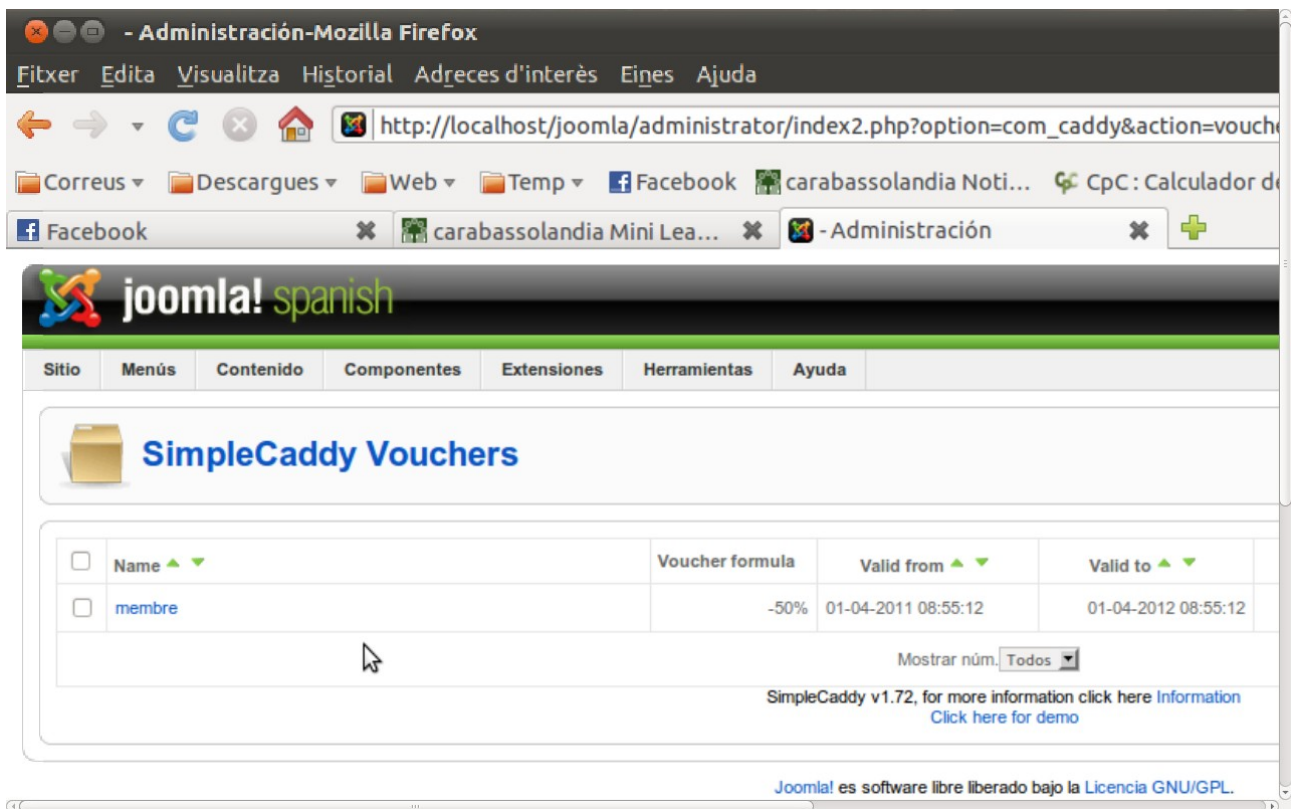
- Administración-Mozilla Firefox

Fitxer Edita Visualitza Historial Adreces d'interès Eines Ajuda

http://localhost/joomla/administrator/index2.php?option=com_caddy&action=vouche

Correus Descargues Web Temp Facebook carabassolandia Noti... CpC : Calculador de

Facebook | carabassolandia Mini Lea... | - Administración

joomla! spanish

Sitio | Menús | Contenido | Componentes | Extensiones | Herramientas | Ayuda

SimpleCaddy Vouchers

| | Name | Voucher formula | Valid from | Valid to |
|---|---|---|---|---|
| | membre | -50% | 01-04-2011 08:55:12 | 01-04-2012 08:55:12 |

Mostrar núm. Todos

SimpleCaddy v1.72, for more information click here Information
Click here for demo

Joomla! es software libre liberado bajo la Licencia GNU/GPL.